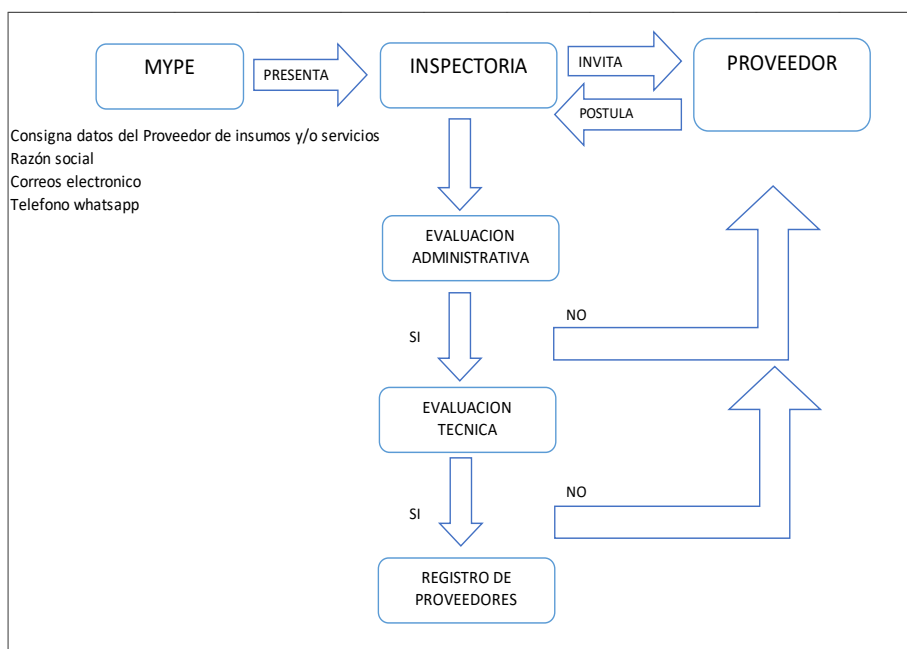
MYPE

PRESENTA

INSPECTORIA

INVITA

POSTULA

PROVEEDOR

Consigna datos del Proveedor de insumos y/o servicios
Razón social
Correos electronico
Telefono whatsapp

EVALUACION ADMINISTRATIVA

NO

SI

EVALUACION TECNICA

NO

SI

REGISTRO DE PROVEEDORES